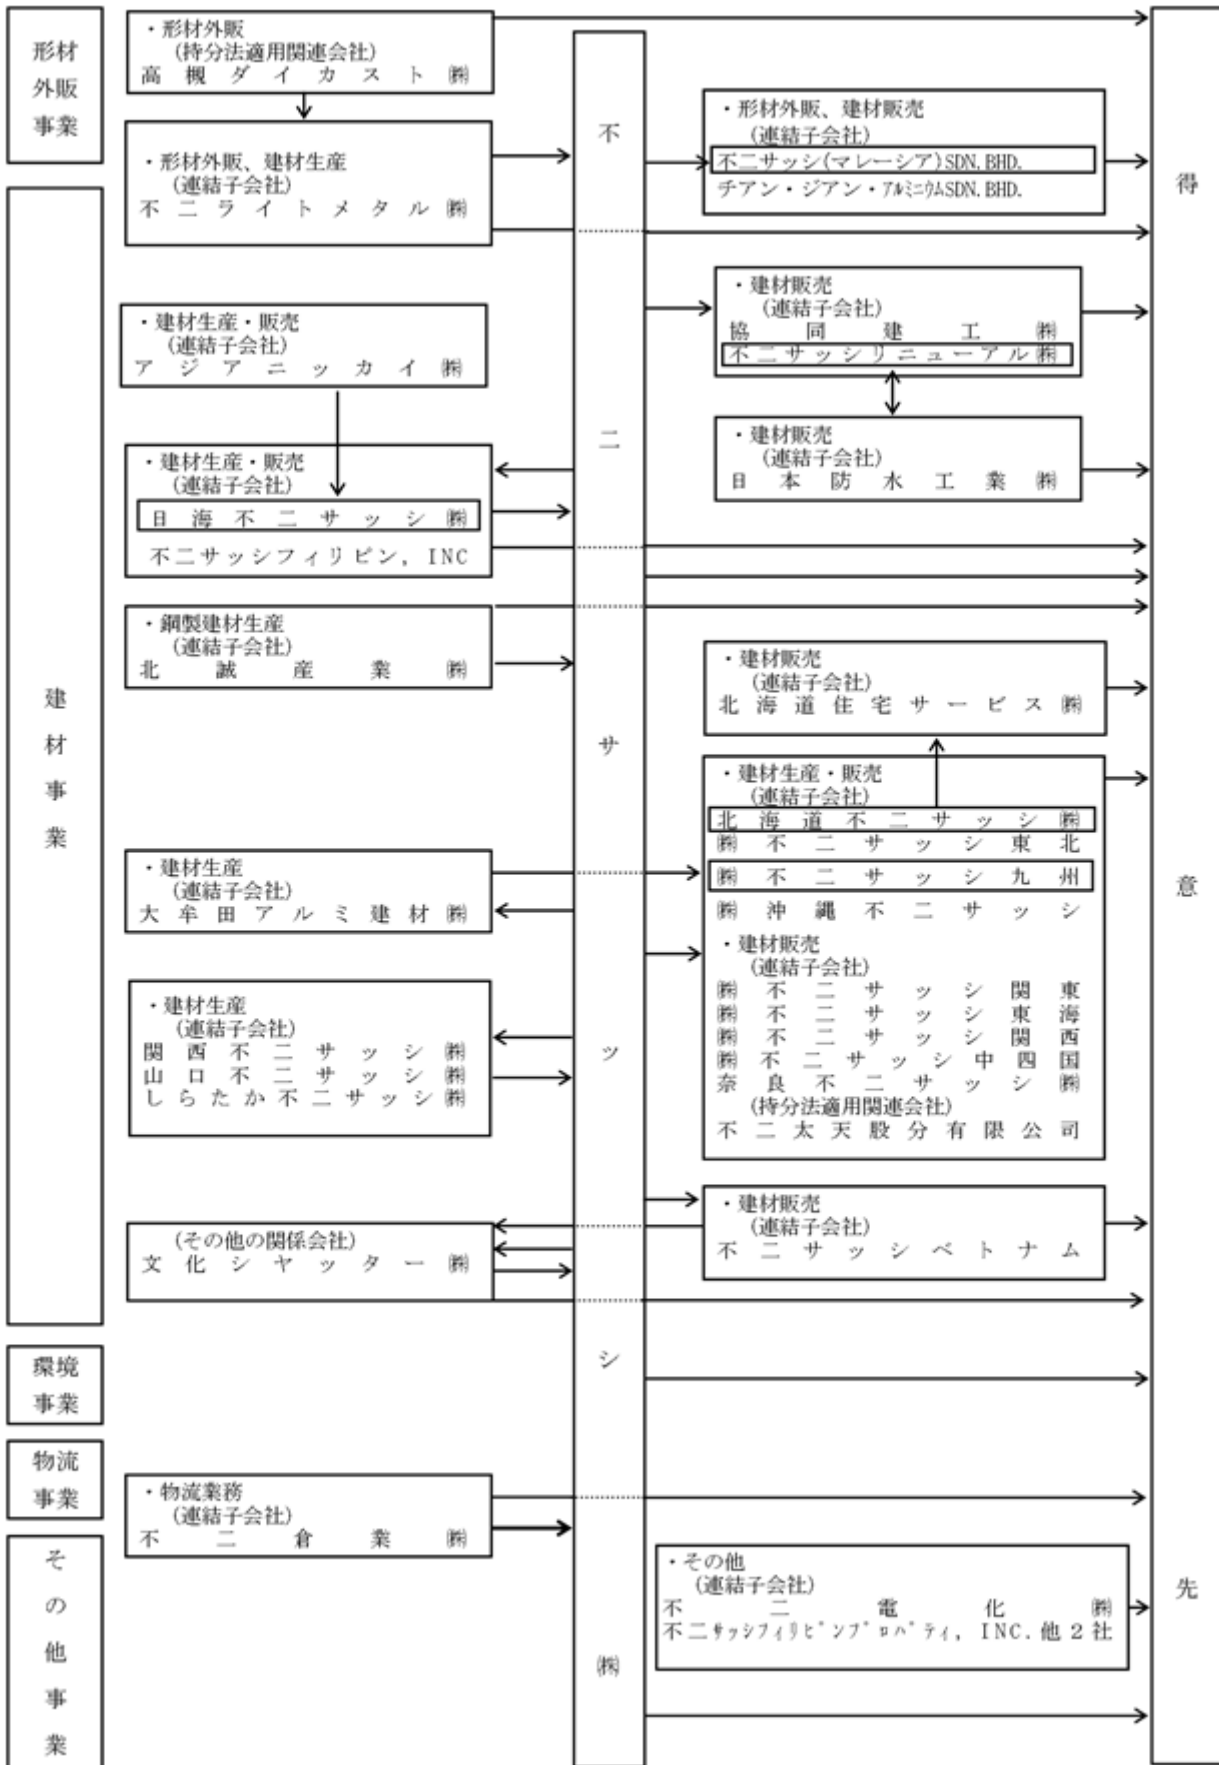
形材外販事業

建材事業

環境事業

物流事業

その他事業

・形材外販
（持分法適用関連会社）
高槻ダイカスト㈱

・形材外販、建材生産
（連結子会社）
不二ライトメタル㈱

・建材生産・販売
（連結子会社）
アジアニッカイ㈱

・建材生産・販売
（連結子会社）
日海不二サッシ㈱
不二サッシフィリピン，INC

・鋼製建材生産
（連結子会社）
北誠産業㈱

・建材生産
（連結子会社）
大牟田アルミ建材㈱

・建材生産
（連結子会社）
関西不二サッシ㈱
山口不二サッシ㈱
しらたか不二サッシ㈱

（その他の関係会社）
文化シヤッター㈱

・物流業務
（連結子会社）
不二倉業㈱

不二サッシ㈱

・形材外販、建材販売
（連結子会社）
不二サッシ(マレーシア)SDN.BHD.
チアン・ジアン・アルミニウムSDN.BHD.

・建材販売
（連結子会社）
協同建工㈱
不二サッシリニューアル㈱

・建材販売
（連結子会社）
日本防水工業㈱

・建材販売
（連結子会社）
北海道住宅サービス㈱

・建材生産・販売
（連結子会社）
北海道不二サッシ㈱
㈱不二サッシ東北
㈱不二サッシ九州
㈱沖縄不二サッシ
・建材販売
（連結子会社）
㈱不二サッシ関東
㈱不二サッシ東海
㈱不二サッシ関西
㈱不二サッシ中四国
奈良不二サッシ㈱
（持分法適用関連会社）
不二太天股分有限公司

・建材販売
（連結子会社）
不二サッシベトナム

・その他
（連結子会社）
不二電化㈱
不二サッシフィリピンプロパティ，INC. 他２社

得意先